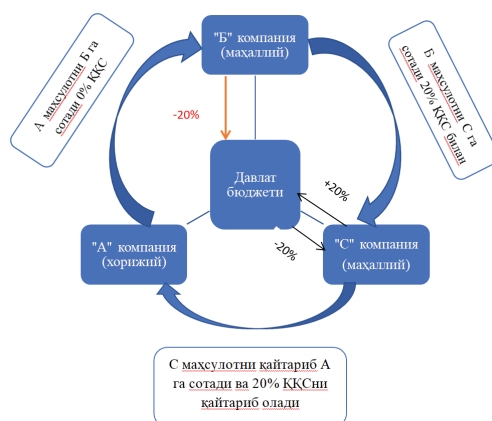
"Б" компания (маҳаллий)

А маҳсулотни Б га сотади 0% ҚҚС

Б маҳсулотни С га сотади 20% ҚҚС билан

-20%

Давлат бюджети

+20%

-20%

"А" компания (хорижий)

"С" компания (маҳаллий)

С маҳсулотни қайтариб А га сотади ва 20% ҚҚСни қайтариб олади